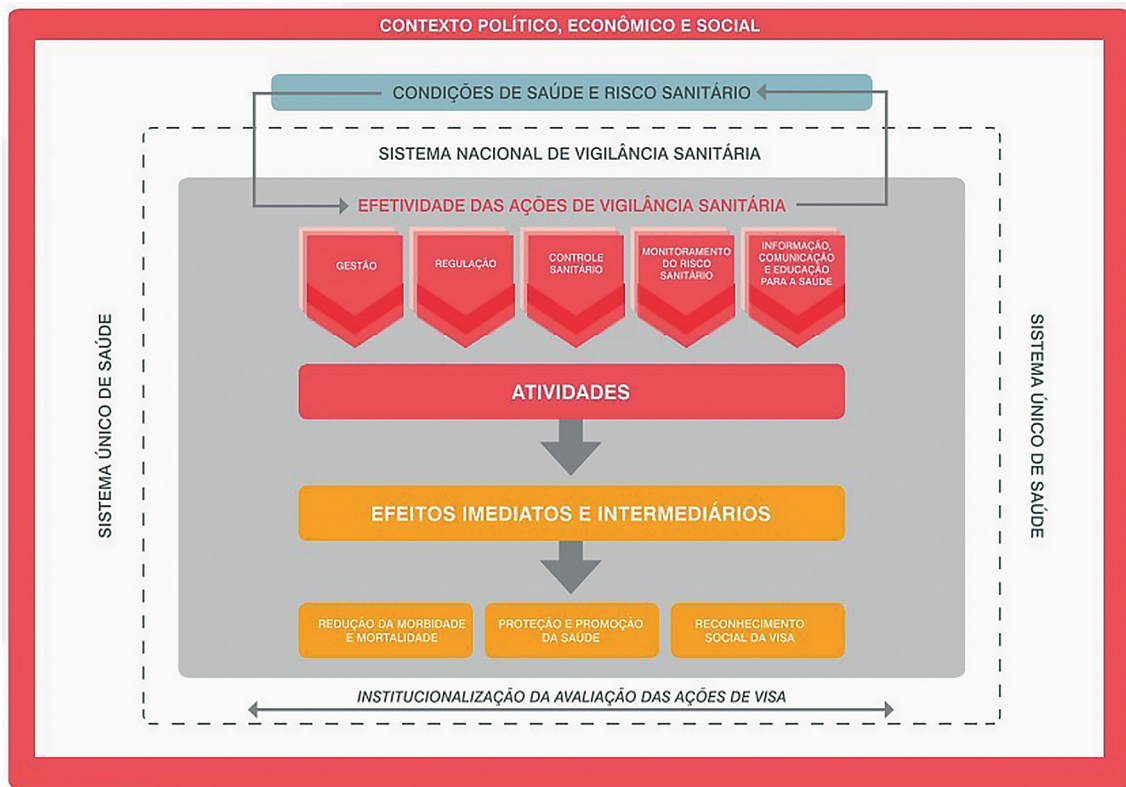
CONTEXTO POLÍTICO, ECONÔMICO E SOCIAL

CONDIÇÕES DE SAÚDE E RISCO SANITÁRIO

SISTEMA NACIONAL DE VIGILÂNCIA SANITÁRIA

SISTEMA ÚNICO DE SAÚDE

SISTEMA ÚNICO DE SAÚDE

EFETIVIDADE DAS AÇÕES DE VIGILÂNCIA SANITÁRIA

GESTÃO

REGULAÇÃO

CONTROLE SANITÁRIO

MONITORAMENTO DO RISCO SANITÁRIO

INFORMAÇÃO, COMUNICAÇÃO E EDUCAÇÃO PARA A SAÚDE

ATIVIDADES

EFEITOS IMEDIATOS E INTERMEDIÁRIOS

REDUÇÃO DA MORBIDADE E MORTALIDADE

PROTEÇÃO E PROMOÇÃO DA SAÚDE

RECONHECIMENTO SOCIAL DA VISA

INSTITUCIONALIZAÇÃO DA AVALIAÇÃO DAS AÇÕES DE VISA